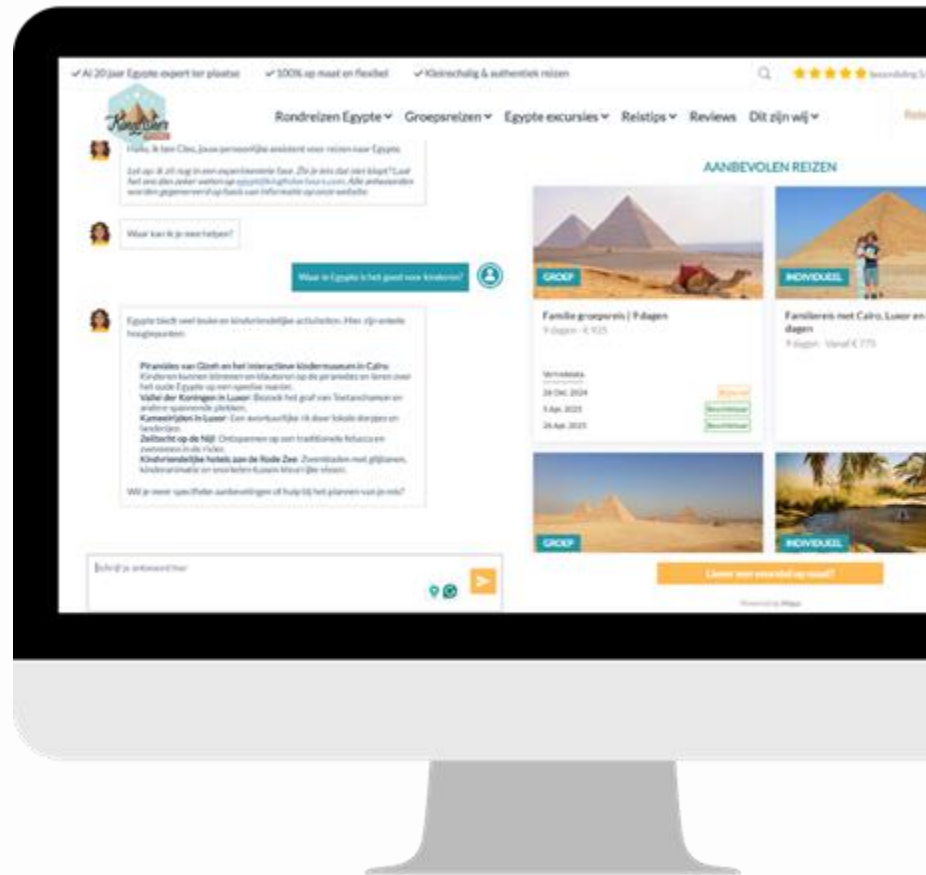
✓Al 20 jaar Egypte expert ter plaatse ✓100% op maat en flexibel ✓Kleinschalig & authentiek reizen

★★★★★ beoordeling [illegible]

Rondreizen Egypte ▾ Groepsreizen ▾ Egypte excursies ▾ Reistips ▾ Reviews Dit zijn wij ▾

Hallo, ik ben Cleo, jouw persoonlijke assistent voor reizen naar Egypte.

Let op: ik zit nog in een experimentele fase. Zie je iets dat niet klopt? Laat het ons dan zeker weten op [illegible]. Alle antwoorden worden gegenereerd op basis van informatie op onze website.

Waar kan ik je mee helpen?

Waar in Egypte is het goed voor kinderen?

Egypte biedt veel leuke en kindvriendelijke activiteiten. Hier zijn enkele hoogtepunten:

Piramides van Gizeh en het interactieve kindermuseum in Cairo: Kinderen kunnen klimmen en klauteren op de piramides en leren over het oude Egypte op een speelse manier.
Vallei der Koningen in Luxor: Bezoek het graf van Toetanchamon en andere spannende plekken.
Kameelrijden in Luxor: Een avontuurlijke rit door lokale dorpjes en landerijen.
Zeiltocht op de Nijl: Ontspannen op een traditionele feluca en zwemmen in de rivier.
Kindvriendelijke hotels aan de Rode Zee: Zwembaden met glijbanen, kinderanimatie en snorkelen tussen kleurrijke vissen.

Wil je meer specifieke aanbevelingen of hulp bij het plannen van je reis?

Schrijf je antwoord hier

AANBEVOLEN REIZEN

GROEP

Familie groepsreis | 9 dagen
9 dagen · € 925

Vertrekdata
26 Dec. 2024
5 Apr. 2025
26 Apr. 2025

Bijna vol
Beschikbaar
Beschikbaar

INDIVIDUEEL

Familiereis met Cairo, Luxor en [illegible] dagen
9 dagen · Vanaf € 775

GROEP

INDIVIDUEEL

Liever een reis op maat?

Powered by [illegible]